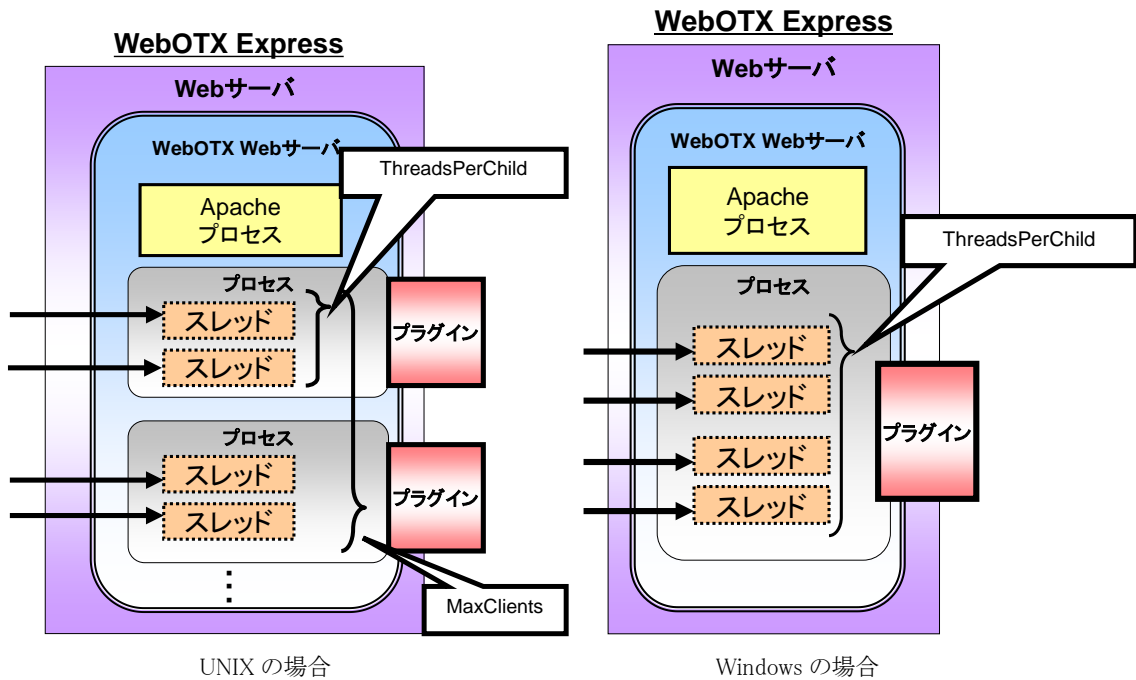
WebOTX Express

Webサーバ

WebOTX Webサーバ

ThreadsPerChild

Apache
プロセス

プロセス

スレッド

スレッド

プラグイン

プロセス

スレッド

スレッド

プラグイン

⋮

MaxClients

UNIX の場合

WebOTX Express

Webサーバ

WebOTX Webサーバ

Apache
プロセス

ThreadsPerChild

プロセス

スレッド

スレッド

スレッド

スレッド

プラグイン

Windows の場合